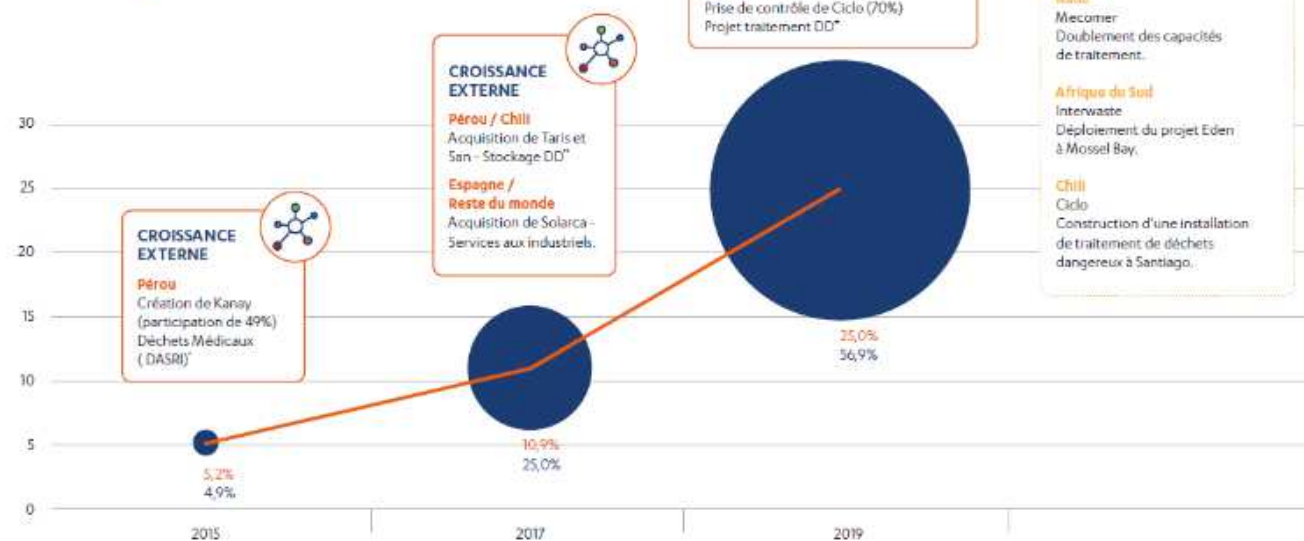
Prise de contrôle de Ciclo (70%)
Projet traitement DD*

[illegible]
Mecomer
Doublement des capacités de traitement.

Afrique du Sud
Interwaste
Déploiement du projet Eden à Mossel Bay.

Chili
Ciclo
Construction d'une installation de traitement de déchets dangereux à Santiago.

CROISSANCE EXTERNE
Pérou / Chili
Acquisition de Taris et San - Stockage DD*
Espagne / Reste du monde
Acquisition de Solarca - Services aux industriels.

CROISSANCE EXTERNE
Pérou
Création de Kanay (participation de 49%) Déchets Médicaux (DASRI)*

30
25
20
15
10
5
0

5,2%
4,9%

10,9%
25,0%

25,0%
56,9%

2015
2017
2019